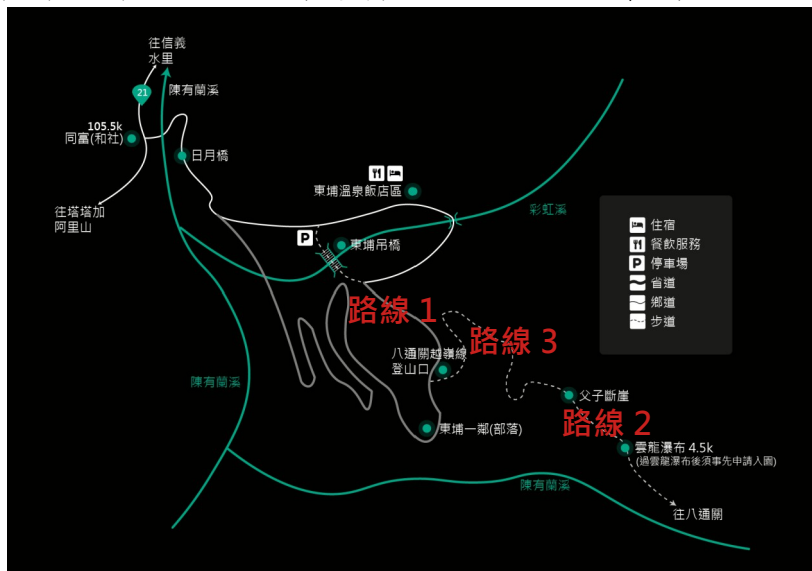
往信義
水里

21

陳有蘭溪

105.5k
同富(和社)

日月橋

往塔塔加
阿里山

車埔溫泉飯店區

彩虹溪

P

車埔吊橋

路線 1

路線 3

八通關越嶺線
登山口

父子斷崖

路線 2

陳有蘭溪

車埔一鄰(部落)

雲龍瀑布 4.5k
(過雲龍瀑布後須事先申請入園)

陳有蘭溪

往八通關

住宿
餐飲服務
P 停車場
省道
鄉道
步道